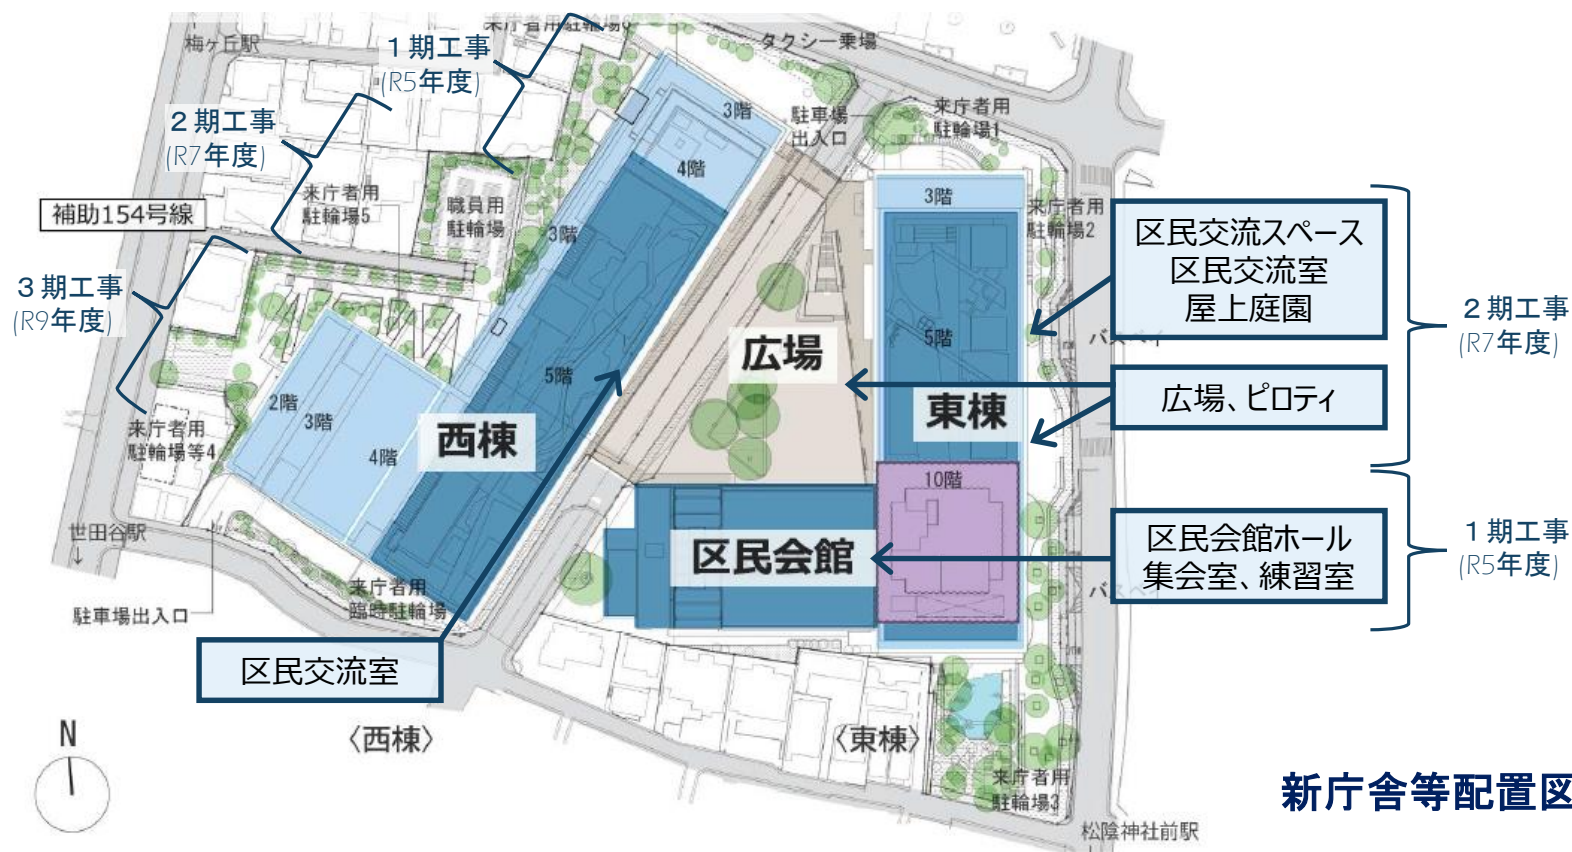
来庁者用駐輪場
梅ヶ丘駅
１期工事
(R5年度)
タクシー乗場
２期工事
(R7年度)
3階
駐車場出入口
来庁者用駐輪場1
4階
補助154号線
来庁者用駐輪場5
職員用駐輪場
3階
3階
来庁者用駐輪場2
区民交流スペース
区民交流室
屋上庭園
３期工事
(R9年度)
5階
２期工事
(R7年度)
広場
5階
広場、ピロティ
2階
3階
4階
西棟
東棟
来庁者用駐輪場等4
10階
世田谷駅
区民会館
区民会館ホール
集会室、練習室
１期工事
(R5年度)
来庁者用臨時駐輪場
駐車場出入口
区民交流室
N
〈西棟〉
〈東棟〉
来庁者用駐輪場3
新庁舎等配置図
松陰神社前駅